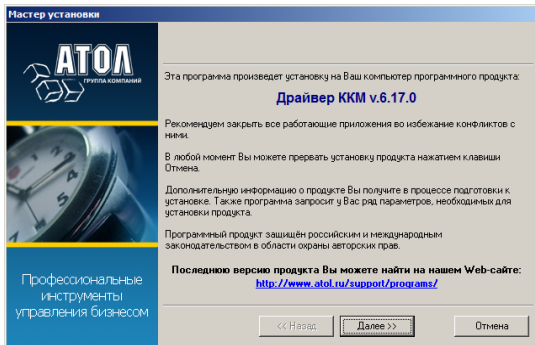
Мастер установки

АТОЛ
ГРУППА КОМПАНИЙ

Профессиональные инструменты управления бизнесом

Эта программа произведет установку на Ваш компьютер программного продукта:

Драйвер ККМ v.6.17.0

Рекомендуем закрыть все работающие приложения во избежание конфликтов с ними.

В любой момент Вы можете прервать установку продукта нажатием клавиши Отмена.

Дополнительную информацию о продукте Вы получите в процессе подготовки к установке. Также программа запросит у Вас ряд параметров, необходимых для установки продукта.

Программный продукт защищён российским и международным законодательством в области охраны авторских прав.

Последнюю версию продукта Вы можете найти на нашем Web-сайте:
http://www.atol.ru/support/programs/

<< Назад
Далее >>
Отмена